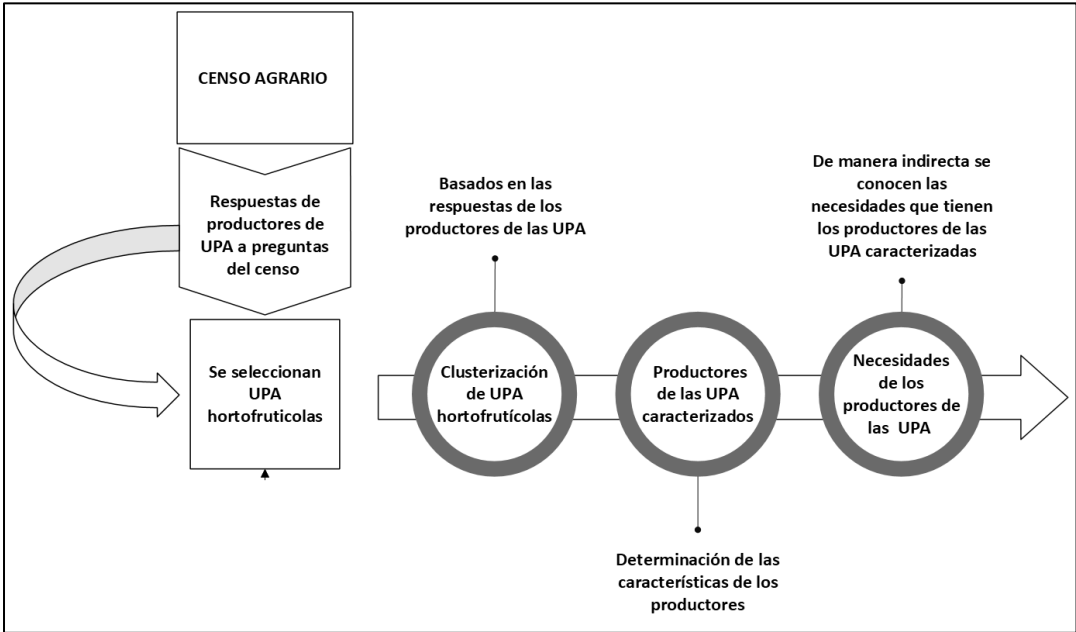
CENSO AGRARIO

Respuestas de productores de UPA a preguntas del censo

Se seleccionan UPA hortofruticolas

Basados en las respuestas de los productores de las UPA

Clusterización de UPA hortofrutícolas

Productores de las UPA caracterizados

Determinación de las características de los productores

De manera indirecta se conocen las necesidades que tienen los productores de las UPA caracterizadas

Necesidades de los productores de las UPA